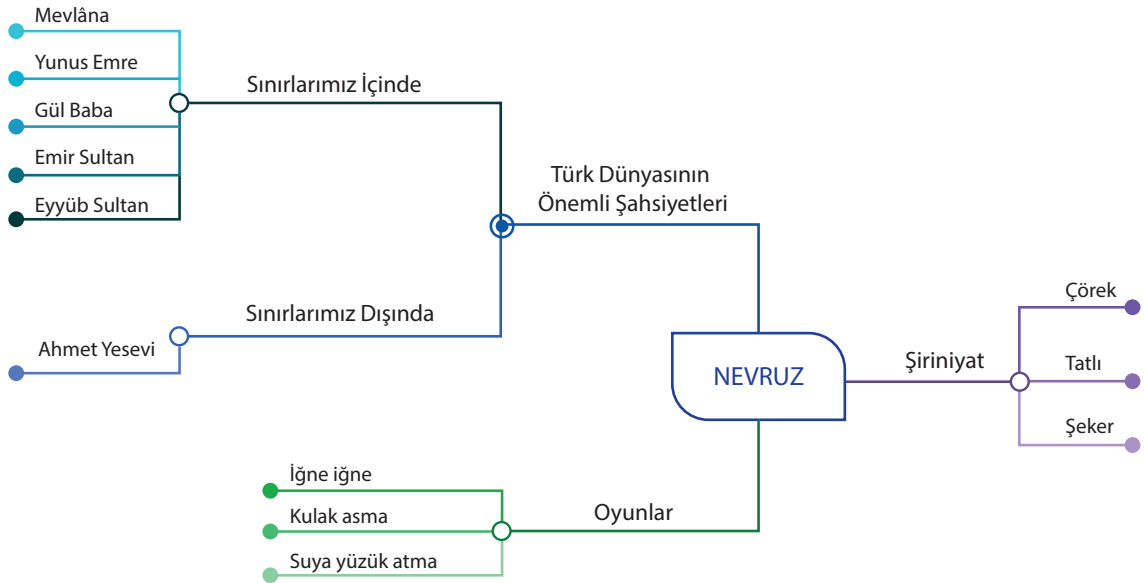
Mevlâna

Yunus Emre

Gül Baba

Emir Sultan

Eyyüb Sultan

Sınırlarımız İçinde

Türk Dünyasının Önemli Şahsiyetleri

Sınırlarımız Dışında

Ahmet Yesevi

NEVRUZ

Şiriniyat

Çörek

Tatlı

Şeker

İğne iğne

Kulak asma

Suya yüzük atma

Oyunlar